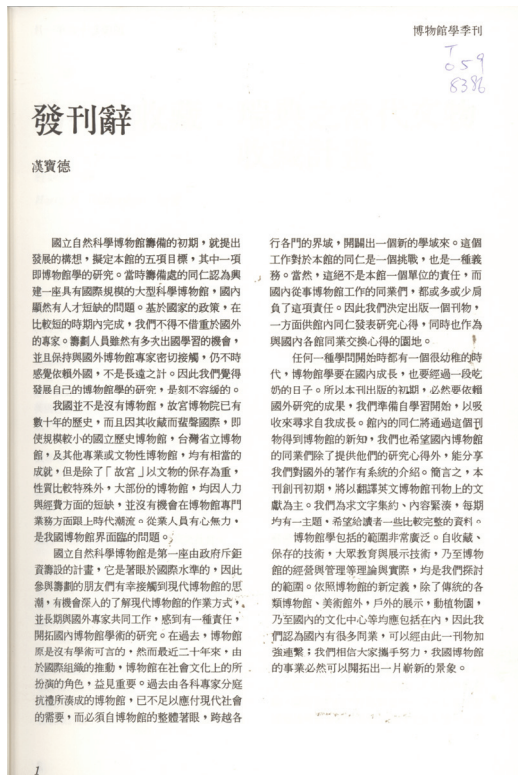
博物館學季刊

T
059
8386

發刊辭

漢寶德

國立自然科學博物館籌備的初期，就提出發展的構想，擬定本館的五項目標，其中一項即博物館學的研究。當時籌備處的同仁認為興建一座具有國際規模的大型科學博物館，國內顯然有人才短缺的問題。基於國家的政策，在比較短的時期內完成，我們不得不借重於國外的專家。籌劃人員雖然有多次出國學習的機會，並且保持與國外博物館專家密切接觸，仍不時感覺依賴外國，不是長遠之計。因此我們覺得發展自己的博物館學的研究，是刻不容緩的。

我國並不是沒有博物館，故宮博物院已有數十年的歷史，而且因其收藏而蜚聲國際，即使規模較小的國立歷史博物館，台灣省立博物館，及其他專業或文物性博物館，均有相當的成就，但是除了「故宮」以文物的保存為重，性質比較特殊外，大部份的博物館，均因人力與經費方面的短缺，並沒有機會在博物館專門業務方面跟上時代潮流。從業人員有心無力，是我國博物館界面臨的問題。

國立自然科學博物館是第一座由政府斥鉅資籌設的計畫，它是署眼於國際水準的，因此參與籌劃的朋友們有幸接觸到現代博物館的思潮，有機會深入的了解現代博物館的作業方式。並且期與國外專家共同工作，感到有一種責任，開拓國內博物館學術的研究。在過去，博物館原是沒有學術可言的，然而最近二十年來，由於國際組織的推動，博物館在社會文化上的所扮演的角色，益見重要。過去由各科專家分庭抗禮所湊成的博物館，已不足以應付現代社會的需要，而必須自博物館的整體著眼，跨越各行各門的界域，開闢出一個新的學域來。這個工作對於本館的同仁是一個挑戰，也是一種義務。當然，這絕不是本館一個單位的責任，而國內從事博物館工作的同業們，都或多或少肩負了這項責任。因此我們決定出版一個刊物，一方面供館內同仁發表研究心得，同時也作為與國內各館同業交換心得的園地。

任何一種學問開始時都有一個很幼稚的時代，博物館學要在國內成長，也要經過一段吃奶的日子。所以本刊出版的初期，必然要依賴國外研究的成果，我們準備自學習開始，以吸收來尋求自我成長。館內的同仁將通過這個刊物得到博物館的新知，我們也希望國內博物館的同業們除了提供他們的研究心得外，能分享我們對國外的著作有系統的介紹。簡言之，本刊創刊初期，將以翻譯英文博物館刊物上的文獻為主。我們為求文字集約、內容緊湊，每期均有一主題，希望給讀者一些比較完整的資料。

博物館學包括的範圍非常廣泛。自收藏、保存的技術，大眾教育與展示技術，乃至博物館的經營與管理等理論與實際，均是我們探討的範圍。依照博物館的新定義，除了傳統的各類博物館、美術館外，戶外的展示，動植物園，乃至國內的文化中心等均應包括在內，因此我們認為國內有很多同業，可以經由此一刊物加強連繫；我們相信大家攜手努力，我國博物館的事業必然可以開拓出一片嶄新的景象。

1